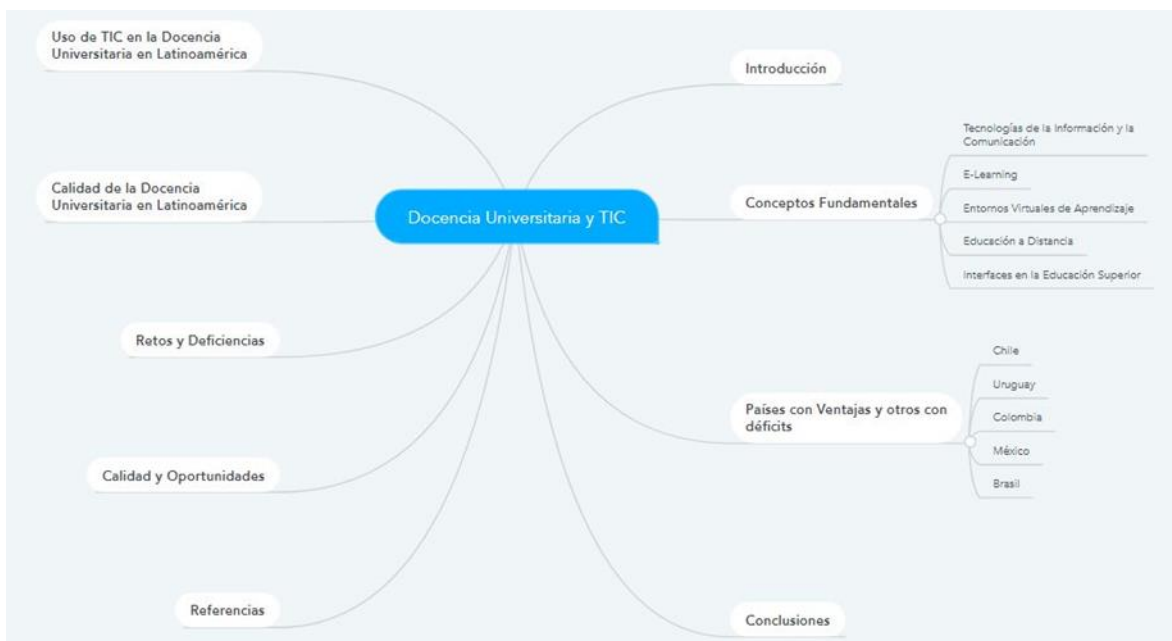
Docencia Universitaria y TIC

Introducción

Conceptos Fundamentales

Tecnologías de la Información y la Comunicación

E-Learning

Entornos Virtuales de Aprendizaje

Educación a Distancia

Interfaces en la Educación Superior

Países con Ventajas y otros con déficits

Chile

Uruguay

Colombia

México

Brasil

Conclusiones

Uso de TIC en la Docencia Universitaria en Latinoamérica

Calidad de la Docencia Universitaria en Latinoamérica

Retos y Deficiencias

Calidad y Oportunidades

Referencias